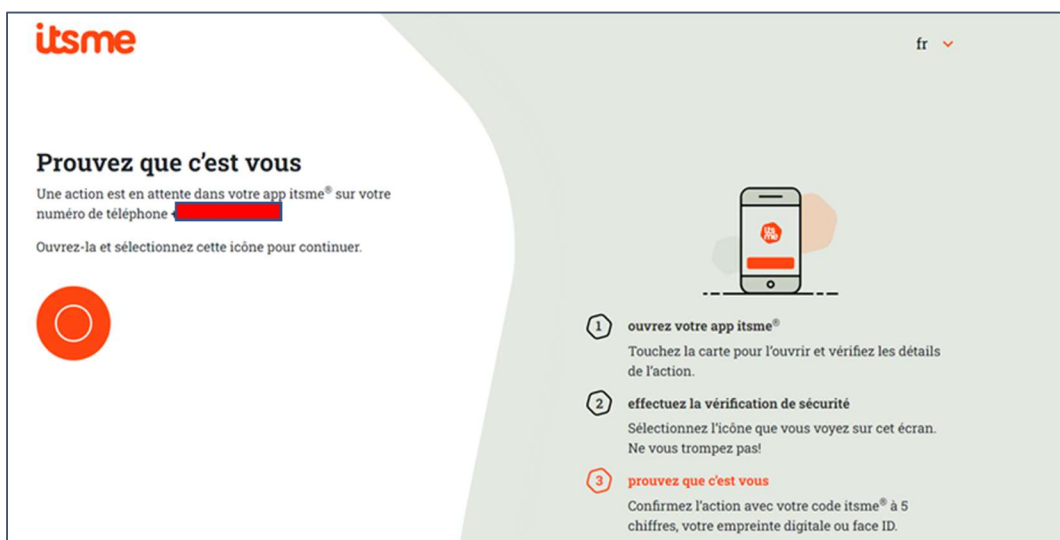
itsme

fr

Prouvez que c'est vous

Une action est en attente dans votre app itsme® sur votre numéro de téléphone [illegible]

Ouvrez-la et sélectionnez cette icône pour continuer.

its me

1 ouvrez votre app itsme®

Touchez la carte pour l'ouvrir et vérifiez les détails de l'action.

2 effectuez la vérification de sécurité

Sélectionnez l'icône que vous voyez sur cet écran. Ne vous trompez pas!

3 prouvez que c'est vous

Confirmez l'action avec votre code itsme® à 5 chiffres, votre empreinte digitale ou face ID.